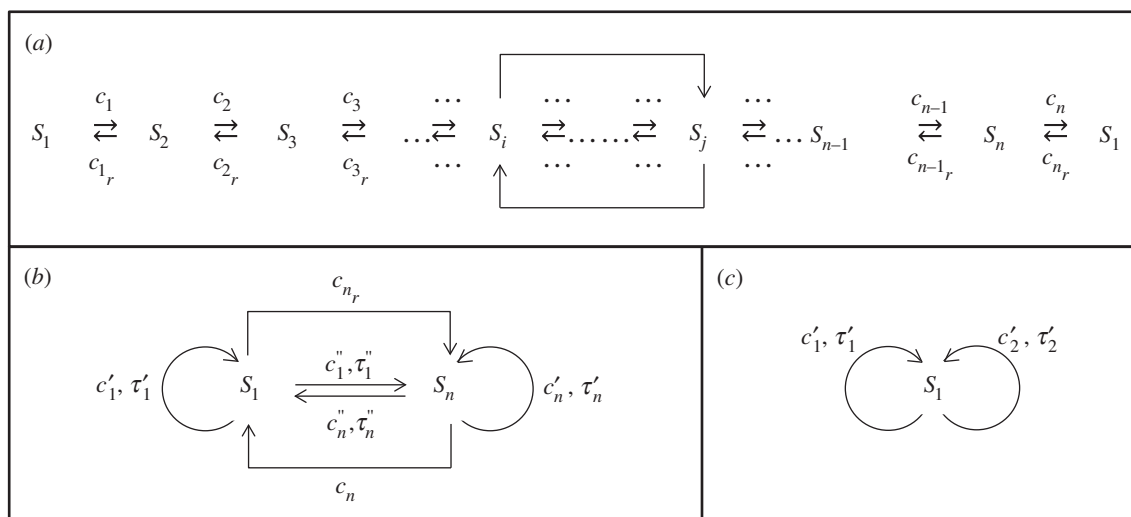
(a)

$S_1 \underset{c_{1_r}}{\overset{c_1}{\rightleftarrows}} S_2 \underset{c_{2_r}}{\overset{c_2}{\rightleftarrows}} S_3 \underset{c_{3_r}}{\overset{c_3}{\rightleftarrows}} \cdots \underset{\cdots}{\overset{\cdots}{\rightleftarrows}} S_i \underset{\cdots}{\overset{\cdots}{\rightleftarrows}} \cdots\cdots \underset{\cdots}{\overset{\cdots}{\rightleftarrows}} S_j \underset{\cdots}{\overset{\cdots}{\rightleftarrows}} \cdots S_{n-1} \underset{c_{n-1_r}}{\overset{c_{n-1}}{\rightleftarrows}} S_n \underset{c_{n_r}}{\overset{c_n}{\rightleftarrows}} S_1$

(b)

$c_{n_r}$

$c'_1, \tau'_1$ $S_1$ $\underset{c''_n, \tau''_n}{\overset{c''_1, \tau''_1}{\rightleftarrows}}$ $S_n$ $c'_n, \tau'_n$

$c_n$

(c)

$c'_1, \tau'_1$ $S_1$ $c'_2, \tau'_2$